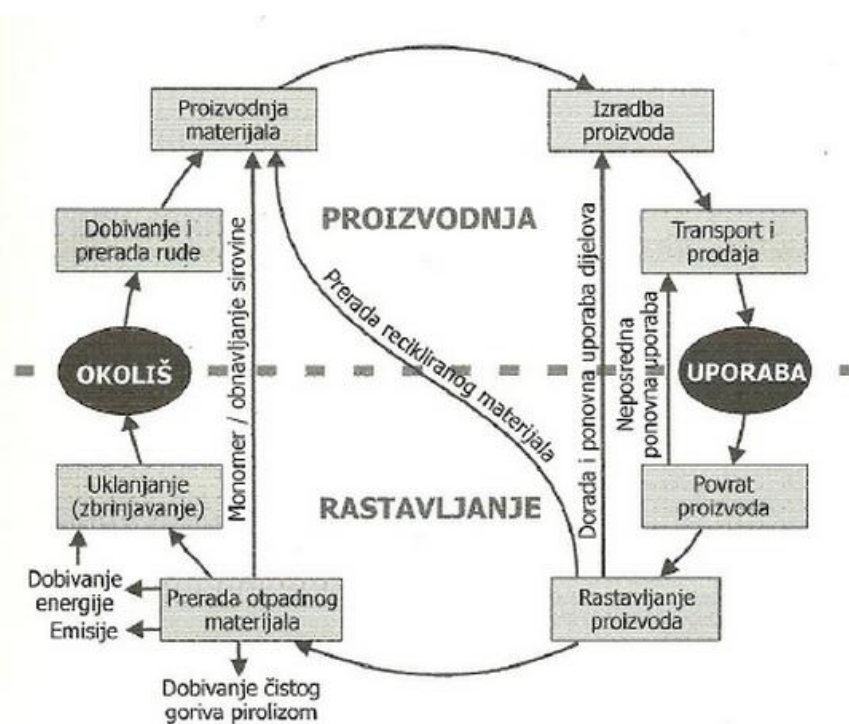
Proizvodnja materijala

Izradba proizvoda

PROIZVODNJA

Dobivanje i prerada rude

Transport i prodaja

Monomer / obnavljanje sirovine

Prerada recikliranog materijala

Dorada i ponovna uporaba dijelova

Neposredna ponovna uporaba

OKOLIŠ

UPORABA

Uklanjanje (zbrinjavanje)

RASTAVLJANJE

Povrat proizvoda

Dobivanje energije

Emisije

Prerada otpadnog materijala

Rastavljanje proizvoda

Dobivanje čistog goriva pirolizom